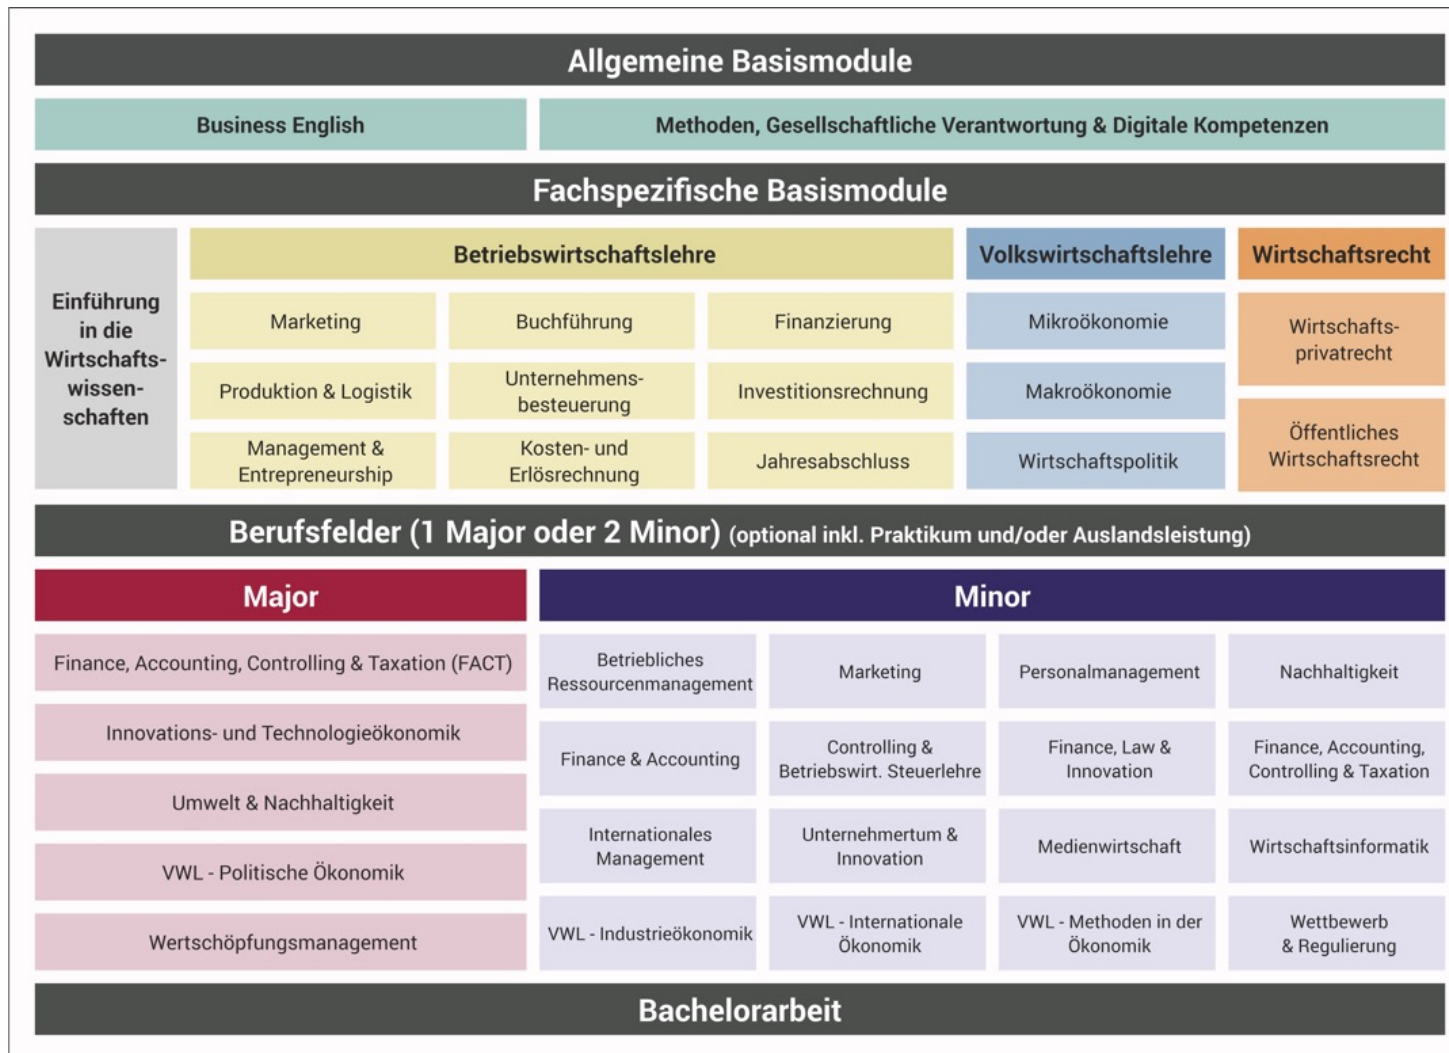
Allgemeine Basismodule

Business English

Methoden, Gesellschaftliche Verantwortung & Digitale Kompetenzen

Fachspezifische Basismodule

Einführung in die Wirtschaftswissenschaften

Betriebswirtschaftslehre

Marketing

Buchführung

Finanzierung

Produktion & Logistik

Unternehmensbesteuerung

Investitionsrechnung

Management & Entrepreneurship

Kosten- und Erlösrechnung

Jahresabschluss

Volkswirtschaftslehre

Mikroökonomie

Makroökonomie

Wirtschaftspolitik

Wirtschaftsrecht

Wirtschaftsprivatrecht

Öffentliches Wirtschaftsrecht

Berufsfelder (1 Major oder 2 Minor) (optional inkl. Praktikum und/oder Auslandsleistung)

Major

Finance, Accounting, Controlling & Taxation (FACT)

Innovations- und Technologieökonomik

Umwelt & Nachhaltigkeit

VWL - Politische Ökonomik

Wertschöpfungsmanagement

Minor

Betriebliches Ressourcenmanagement

Marketing

Personalmanagement

Nachhaltigkeit

Finance & Accounting

Controlling & Betriebswirt. Steuerlehre

Finance, Law & Innovation

Finance, Accounting, Controlling & Taxation

Internationales Management

Unternehmertum & Innovation

Medienwirtschaft

Wirtschaftsinformatik

VWL - Industrieökonomik

VWL - Internationale Ökonomik

VWL - Methoden in der Ökonomik

Wettbewerb & Regulierung

Bachelorarbeit